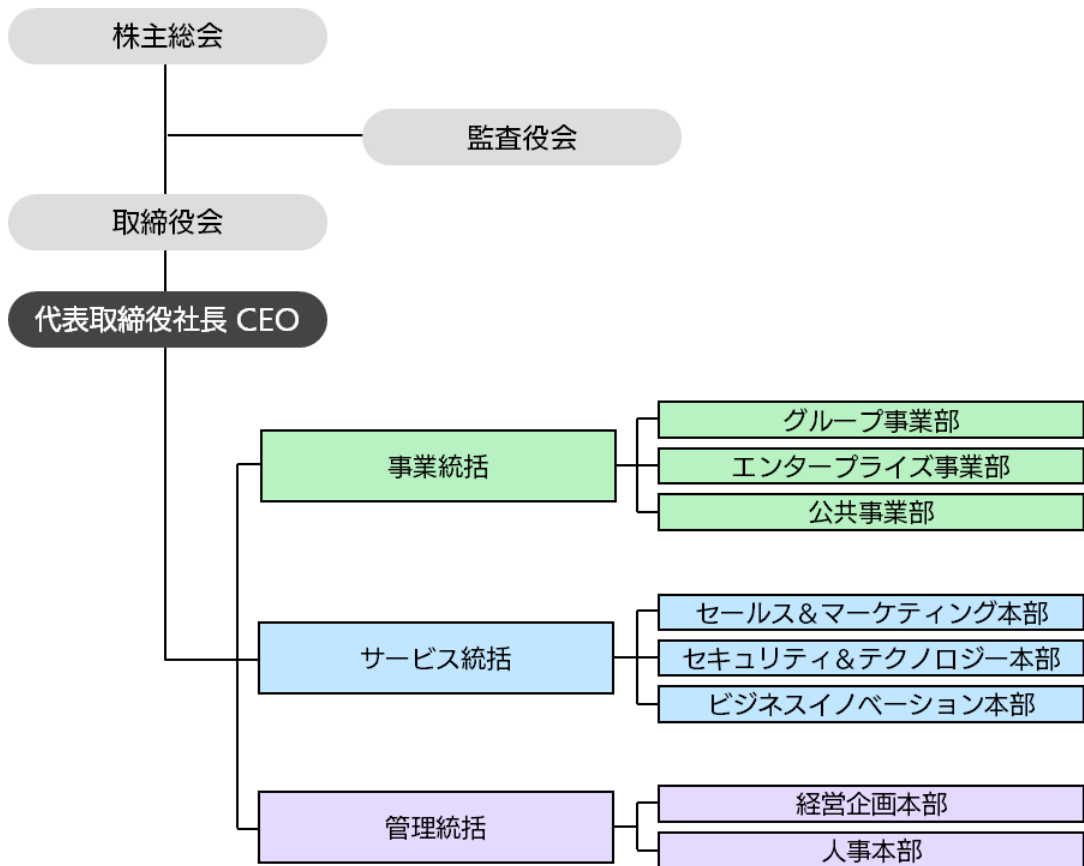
株主総会

監査役会

取締役会

代表取締役社長 CEO

事業統括

グループ事業部

エンタープライズ事業部

公共事業部

サービス統括

セールス＆マーケティング本部

セキュリティ＆テクノロジー本部

ビジネスイノベーション本部

管理統括

経営企画本部

人事本部